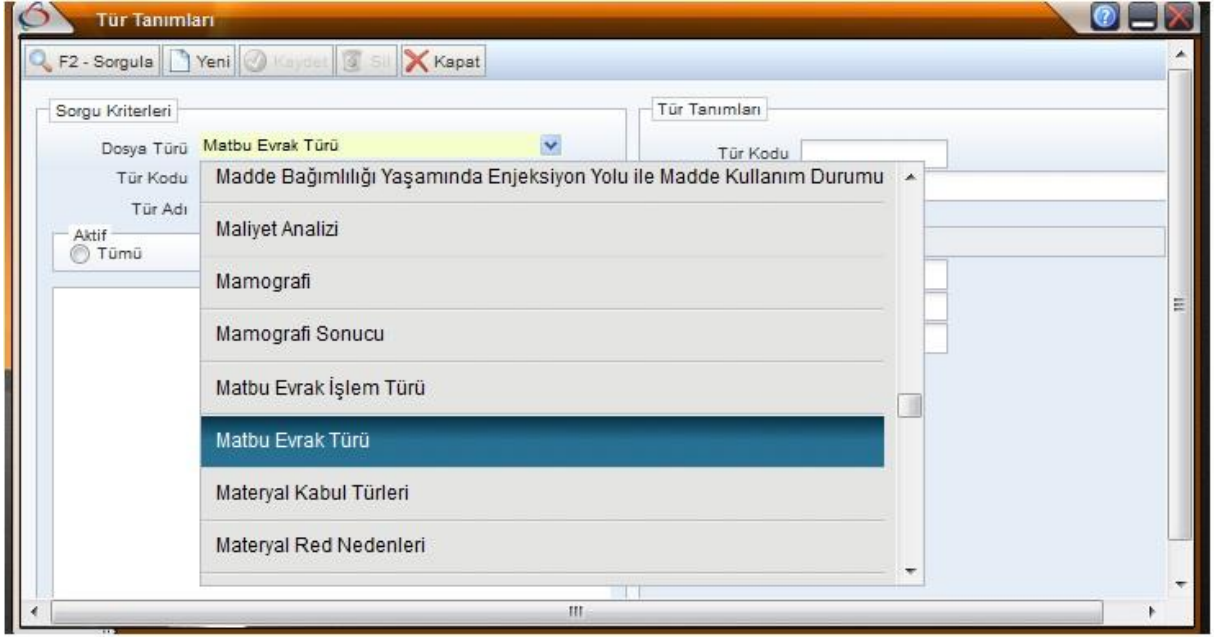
Tür Tanımları

F2 - Sorgula Yeni Kaydet Sil Kapat

Sorgu Kriterleri

Dosya Türü Matbu Evrak Türü

Tür Kodu

Tür Adı

Aktif

Tümü

Tür Tanımları

Tür Kodu

Madde Bağımlılığı Yaşamında Enjeksiyon Yolu ile Madde Kullanım Durumu

Maliyet Analizi

Mamografi

Mamografi Sonucu

Matbu Evrak İşlem Türü

Matbu Evrak Türü

Materyal Kabul Türleri

Materyal Red Nedenleri